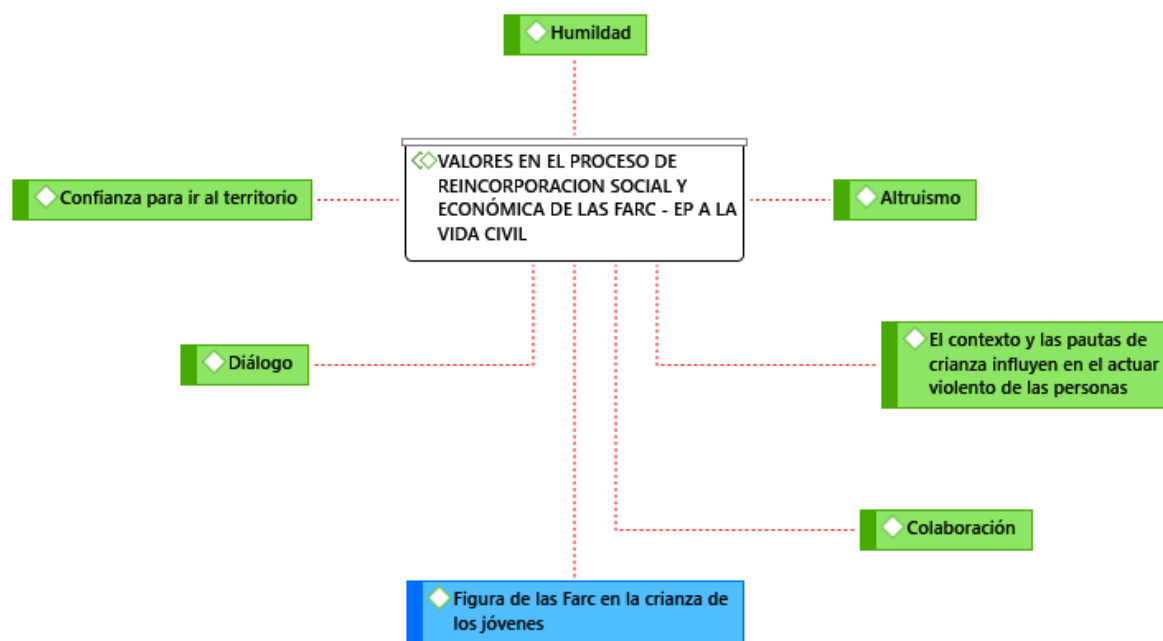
Humildad

VALORES EN EL PROCESO DE REINCORPORACION SOCIAL Y ECONÓMICA DE LAS FARC - EP A LA VIDA CIVIL

Confianza para ir al territorio

Altruismo

Diálogo

El contexto y las pautas de crianza influyen en el actuar violento de las personas

Colaboración

Figura de las Farc en la crianza de los jóvenes